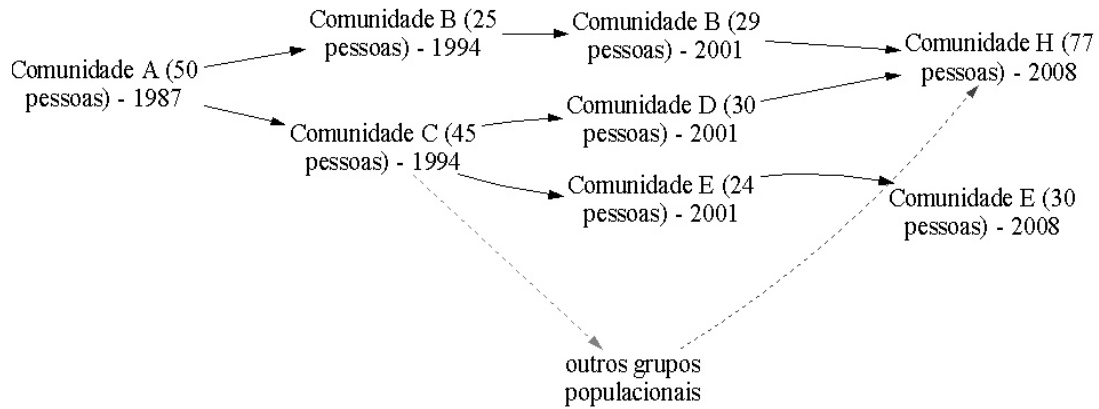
Comunidade A (50 pessoas) - 1987

Comunidade B (25 pessoas) - 1994

Comunidade C (45 pessoas) - 1994

Comunidade B (29 pessoas) - 2001

Comunidade D (30 pessoas) - 2001

Comunidade E (24 pessoas) - 2001

Comunidade H (77 pessoas) - 2008

Comunidade E (30 pessoas) - 2008

outros grupos populacionais